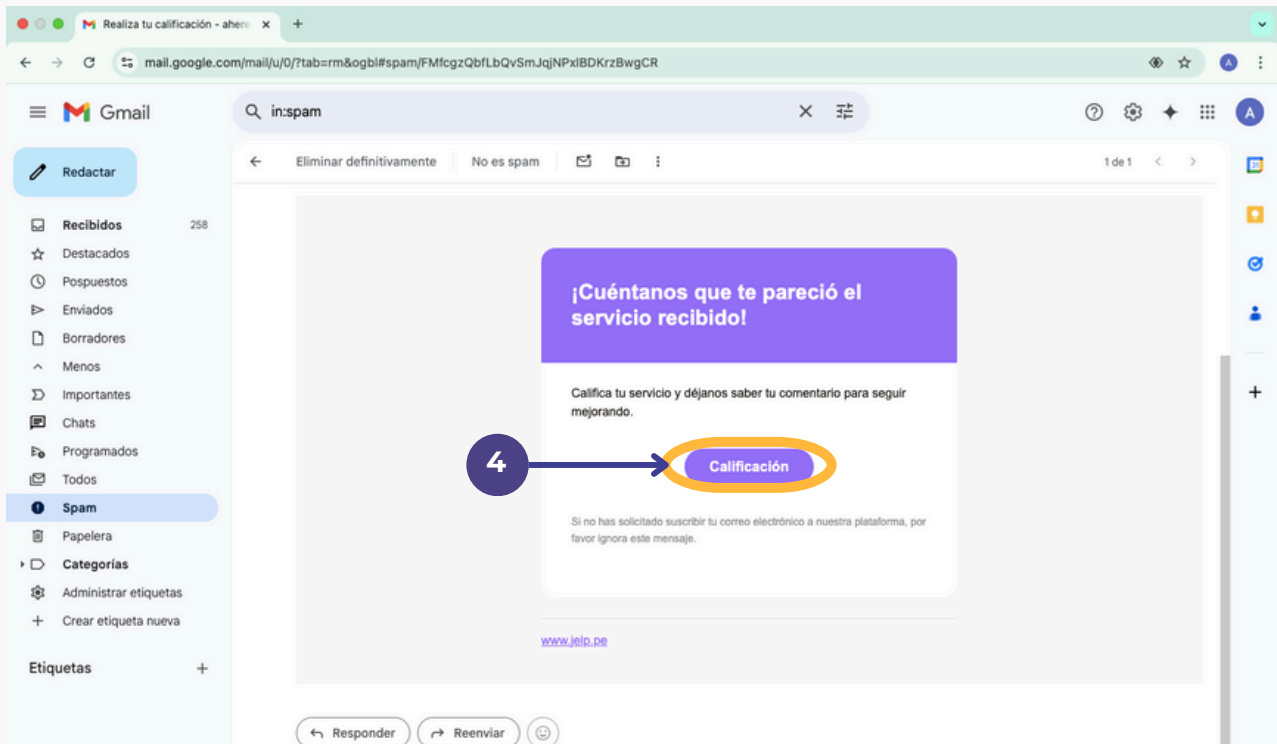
Realiza tu calificación - ahere

mail.google.com/mail/u/0/?tab=rm&ogbl#spam/FMfcgzQbfLbQvSmJqjNPxlBDKrzBwgCR

Gmail

in:spam

Redactar

Recibidos 258
Destacados
Pospuestos
Enviados
Borradores
Menos
Importantes
Chats
Programados
Todos
Spam
Papelera
Categorías
Administrar etiquetas
Crear etiqueta nueva

Etiquetas

Eliminar definitivamente No es spam

1 de 1

¡Cuéntanos que te pareció el servicio recibido!

Califica tu servicio y déjanos saber tu comentario para seguir mejorando.

4

Calificación

Si no has solicitado suscribir tu correo electrónico a nuestra plataforma, por favor ignora este mensaje.

www.jelp.pe

Responder Reenviar